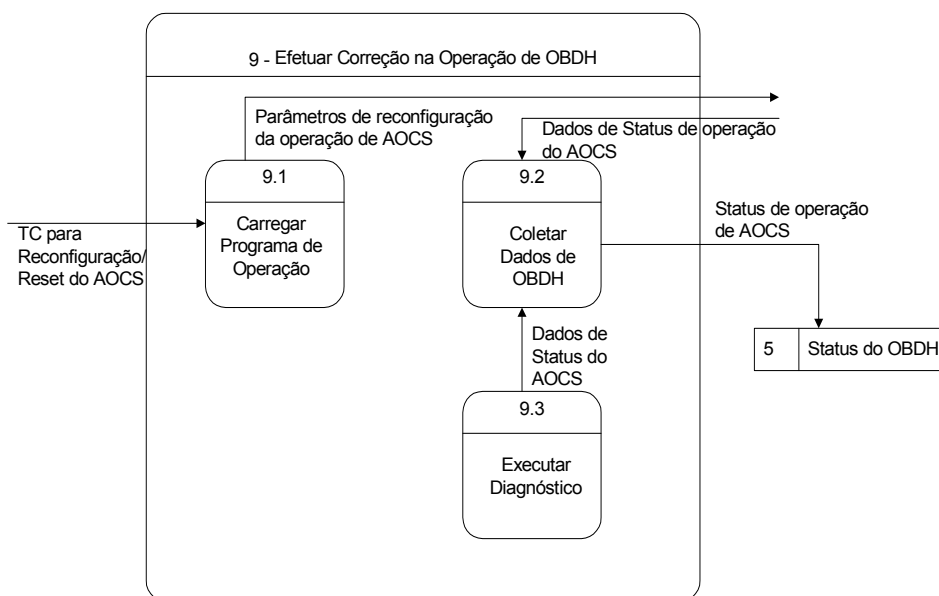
9 - Efetuar Correção na Operação de OBDH

Parâmetros de reconfiguração da operação de AOCS

Dados de Status de operação do AOCS

9.1

Carregar Programa de Operação

9.2

Coletar Dados de OBDH

TC para Reconfiguração/ Reset do AOCS

Status de operação de AOCS

Dados de Status do AOCS

| 5 | Status do OBDH |
|---|---|

9.3

Executar Diagnóstico